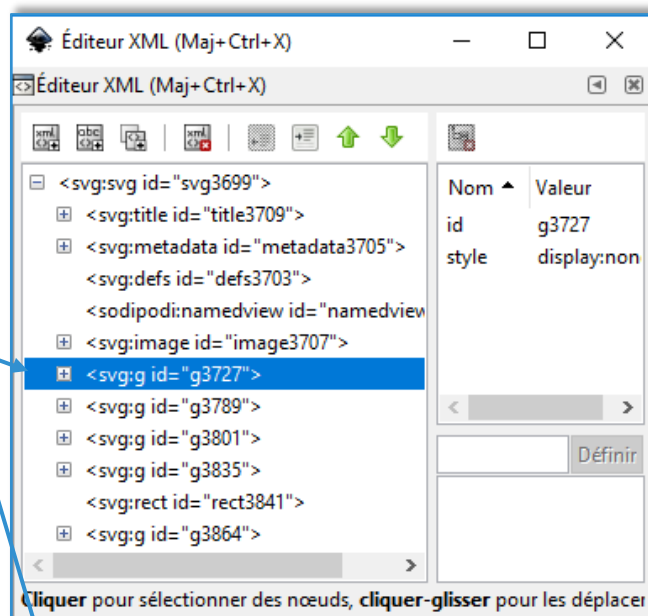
Éditeur XML (Maj+Ctrl+X)

Éditeur XML (Maj+Ctrl+X)

xml abc xml

<svg:svg id="svg3699">
<svg:title id="title3709">
<svg:metadata id="metadata3705">
<svg:defs id="defs3703">
<sodipodi:namedview id="namedview
<svg:image id="image3707">
<svg:g id="g3727">
<svg:g id="g3789">
<svg:g id="g3801">
<svg:g id="g3835">
<svg:rect id="rect3841">
<svg:g id="g3864">

| Nom | Valeur |
|---|---|
| id | g3727 |
| style | display:non |

Définir

Cliquer pour sélectionner des nœuds, cliquer-glisser pour les déplacer